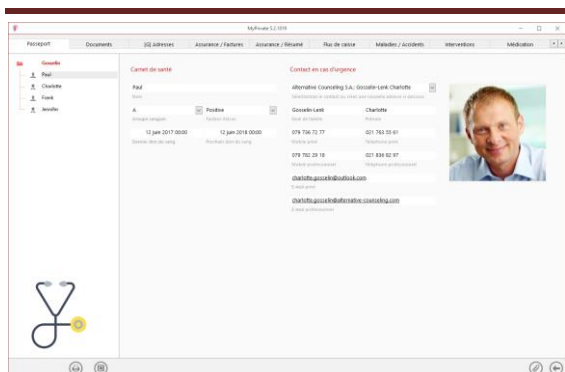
MyPrivate 5.2.1019

Passeport | Documents | Adresses | Assurance / Factures | Assurance / Résumé | Plus de caisse | Maladies / Accidents | Interventions | Médication

Gosselin
Paul
Charlotte
Frank
Jennifer

Carnet de santé

Paul
Nom

A | Positive
Groupe sanguin | Facteur rhésus

12 juin 2017 00:00 | 12 juin 2018 00:00
Dernier don du sang | Prochain don du sang

Contact en cas d'urgence

Alternative Councelling S.A.: Gosselin-Lenk Charlotte
Sélectionnez un contact ou créez une nouvelle adresse ci-dessous

Gosselin-Lenk | Charlotte
Nom de famille | Prénom

079 736 72 77 | 021 763 33 61
Mobile privé | Téléphone privé

079 782 29 18 | 021 836 92 97
Mobile professionnel | Téléphone professionnel

charlotte.gosselin@outlook.com
E-mail privé

charlotte.gosselin@alternative-counceling.com
E-mail professionnel